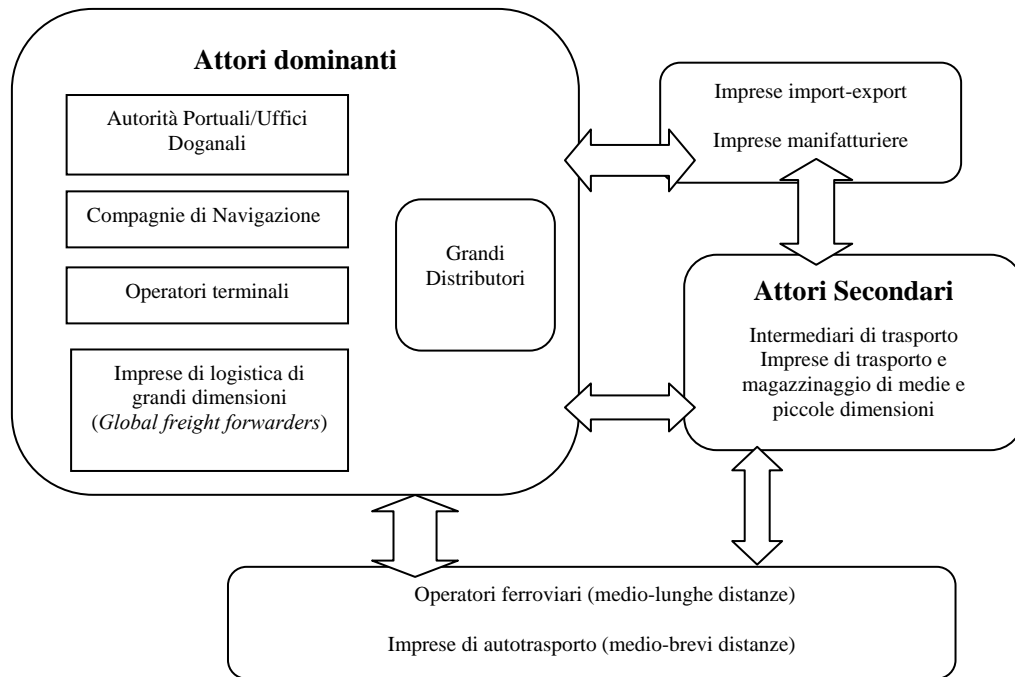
Attori dominanti

Autorità Portuali/Uffici Doganali

Compagnie di Navigazione

Operatori terminali

Imprese di logistica di grandi dimensioni (*Global freight forwarders*)

Grandi Distributori

Imprese import-export

Imprese manifatturiere

Attori Secondari

Intermediari di trasporto
Imprese di trasporto e magazzinaggio di medie e piccole dimensioni

Operatori ferroviari (medio-lunghe distanze)

Imprese di autotrasporto (medio-brevi distanze)